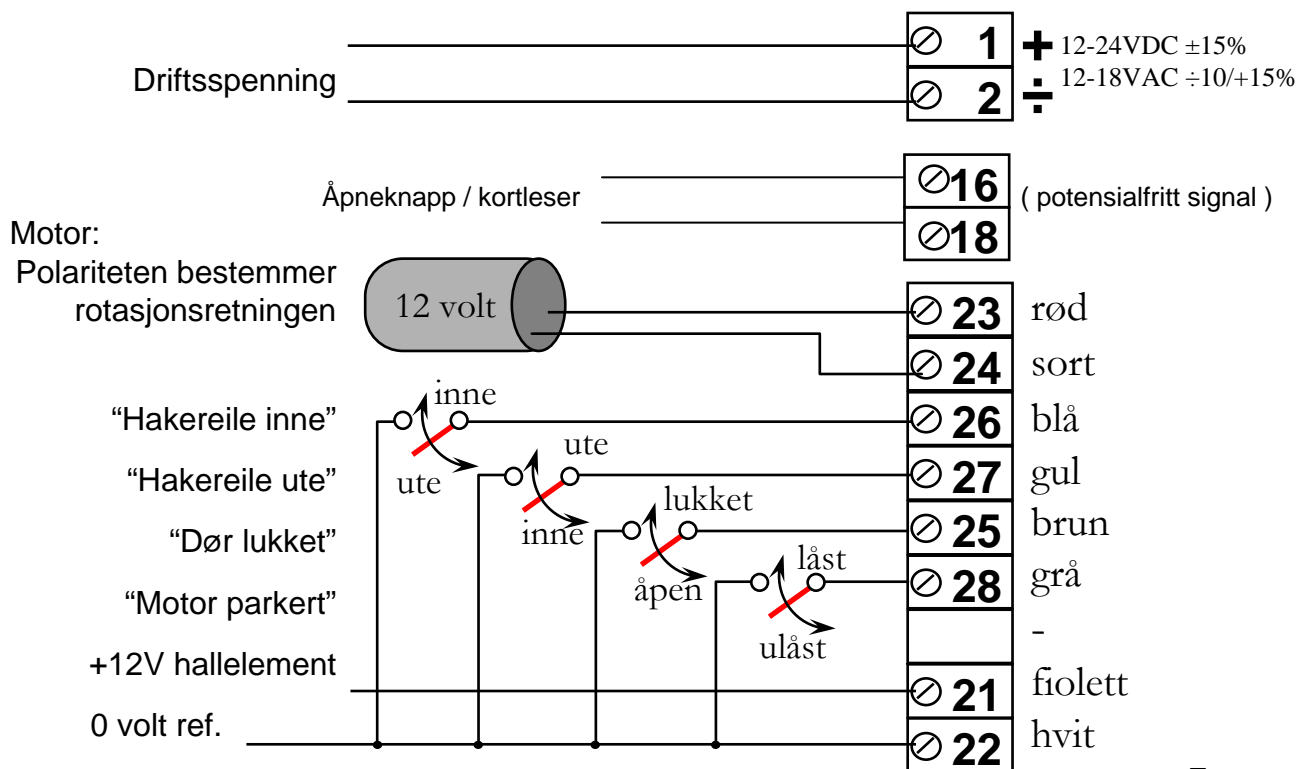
Driftsspenning

1 + 12-24VDC ±15%
2 ÷ 12-18VAC ÷10/+15%

Åpneknapp / kortleser

16
18
( potensialfritt signal )

Motor:
Polariteten bestemmer rotasjonsretningen

12 volt

23 rød
24 sort

"Hakereile inne"
"Hakereile ute"
"Dør lukket"
"Motor parkert"
+12V hallelement
0 volt ref.

inne
ute
ute
inne
lukket
åpen
låst
ulåst

26 blå
27 gul
25 brun
28 grå
-
21 fiolett
22 hvit